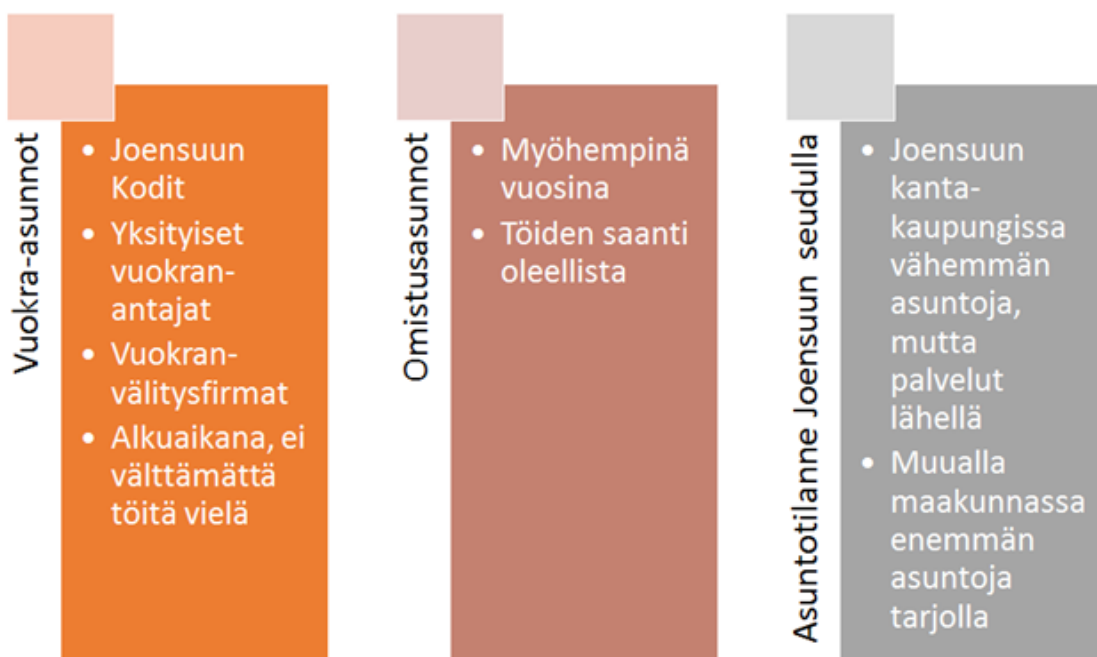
Vuokra-asunnot

- Joensuun Kodit
- Yksityiset vuokranantajat
- Vuokranvälitysfirmat
- Alkuaikana, ei välttämättä töitä vielä

Omistusasunnot

- Myöhempinä vuosina
- Töiden saanti oleellista

Asuntotilanne Joensuun seudulla

- Joensuun kantakaupungissa vähemmän asuntoja, mutta palvelut lähellä
- Muualla maakunnassa enemmän asuntoja tarjolla